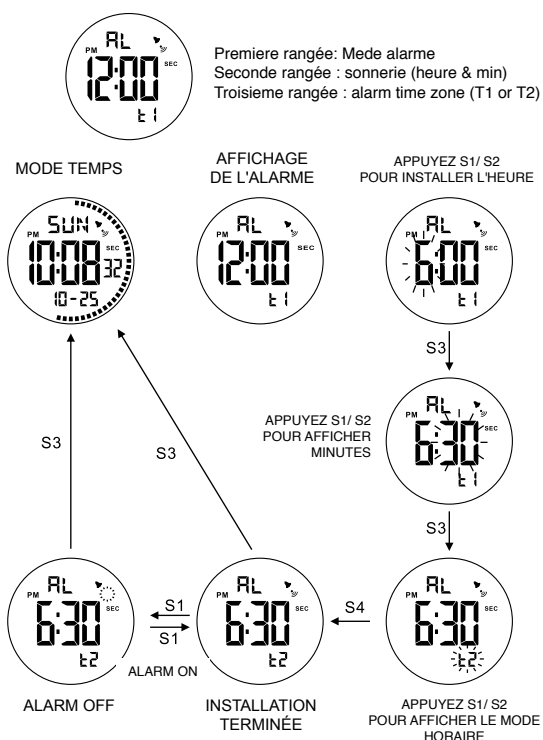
PM AL 12:00 SEC t1

Premiere rangée: Mede alarme
Seconde rangée : sonnerie (heure & min)
Troisieme rangée : alarm time zone (T1 or T2)

MODE TEMPS

AFFICHAGE DE L'ALARME

APPUYEZ S1/ S2 POUR INSTALLER L'HEURE

PM SUN 10:08 SEC 32 10-25

PM AL 12:00 SEC t1

PM AL 6:00 SEC t1

S3

APPUYEZ S1/ S2 POUR AFFICHER MINUTES

PM AL 6:30 SEC t1

S3

S3

S3

PM AL 6:30 SEC t2

S1

S1

ALARM ON

PM AL 6:30 SEC t2

S4

PM AL 6:30 SEC t2

ALARM OFF

INSTALLATION TERMINÉE

APPUYEZ S1/ S2 POUR AFFICHER LE MODE HORAIRE